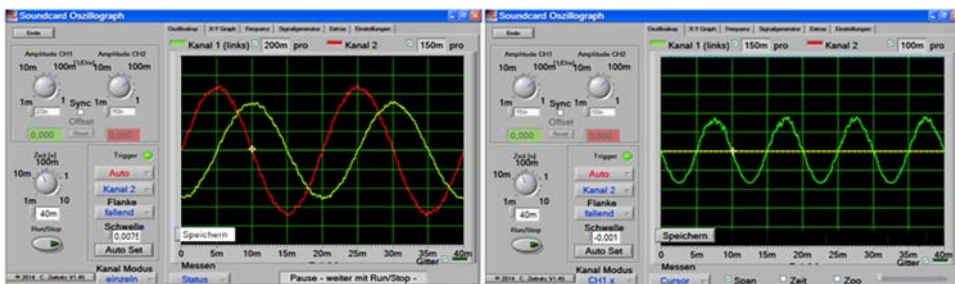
Soundcard Oszillograph

Ende

Oszilloskop | X-Y Graph | Frequenz | Signalgenerator | Extras | Einstellungen

Kanal 1 (links) 200m pro

Kanal 2 150m pro

Amplitude CH1

Amplitude CH2

10m 100m 1[V/Div] 10m 100m

1m 1 Sync 1m 1

Offset

0,000 Reset 0,000

Zeit [s] 100m

10m 1

1m 10

40m

Run/Stop

Trigger

Auto

Kanal 2

Flanke

fallend

Schwelle

0,0075

Auto Set

Speichern

0 5m 10m 15m 20m 25m 30m 35m 40m

Gitter

Messen

Status

Kanal Modus

einzeln

Pause - weiter mit Run/Stop -

© 2014 C. Zeitnitz V1.45

Soundcard Oszillograph

Ende

Oszilloskop | X-Y Graph | Frequenz | Signalgenerator | Extras | Einstellungen

Kanal 1 (links) 150m pro

Kanal 2 100m pro

Amplitude CH1

Amplitude CH2

10m 100m 1[V/Div] 10m 100m

1m 1 Sync 1m 1

Offset

0,000 Reset 0,000

Zeit [s] 100m

10m 1

1m 10

40m

Run/Stop

Trigger

Auto

Kanal 2

Flanke

fallend

Schwelle

-0,001

Auto Set

Speichern

0 5m 10m 15m 20m 25m 30m 35m 40m

Gitter

Messen

Cursor

Kanal Modus

CH1 x

Span

Zeit

Zoo

© 2014 C. Zeitnitz V1.45